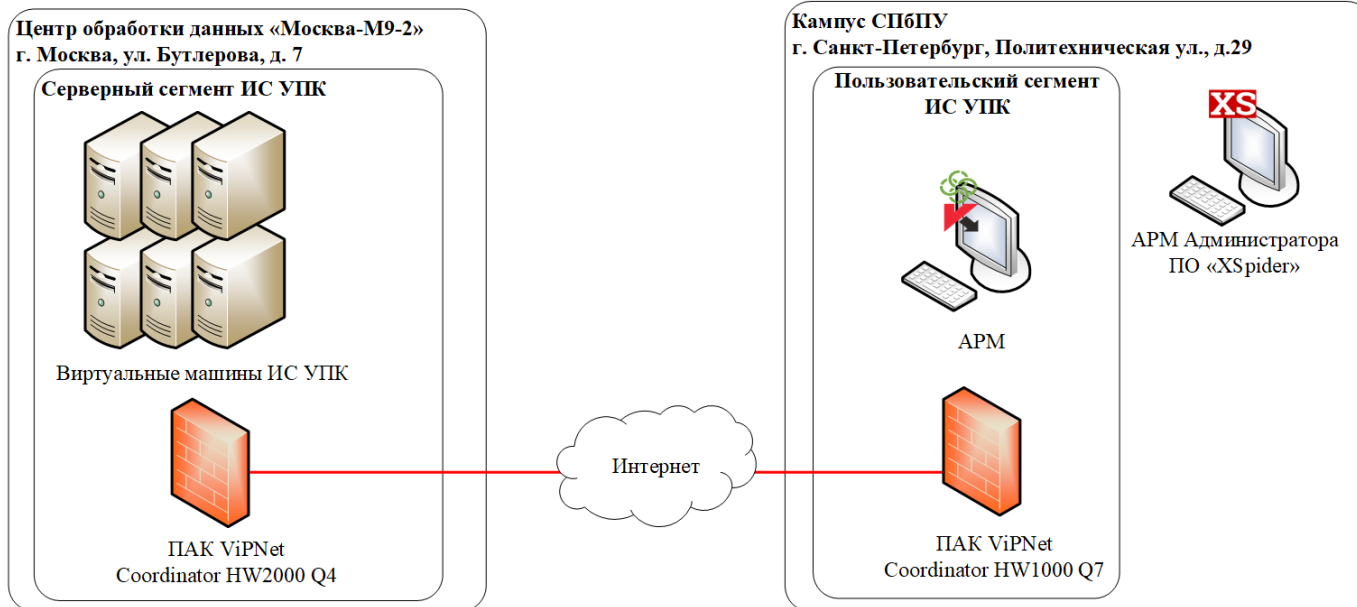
Центр обработки данных «Москва-М9-2»
г. Москва, ул. Бутлерова, д. 7

Серверный сегмент ИС УПК

Виртуальные машины ИС УПК

ПАК ViPNet
Coordinator HW2000 Q4

Интернет

Кампус СПбПУ
г. Санкт-Петербург, Политехническая ул., д.29

Пользовательский сегмент
ИС УПК

АРМ

ПАК ViPNet
Coordinator HW1000 Q7

XS

АРМ Администратора
ПО «XSpider»